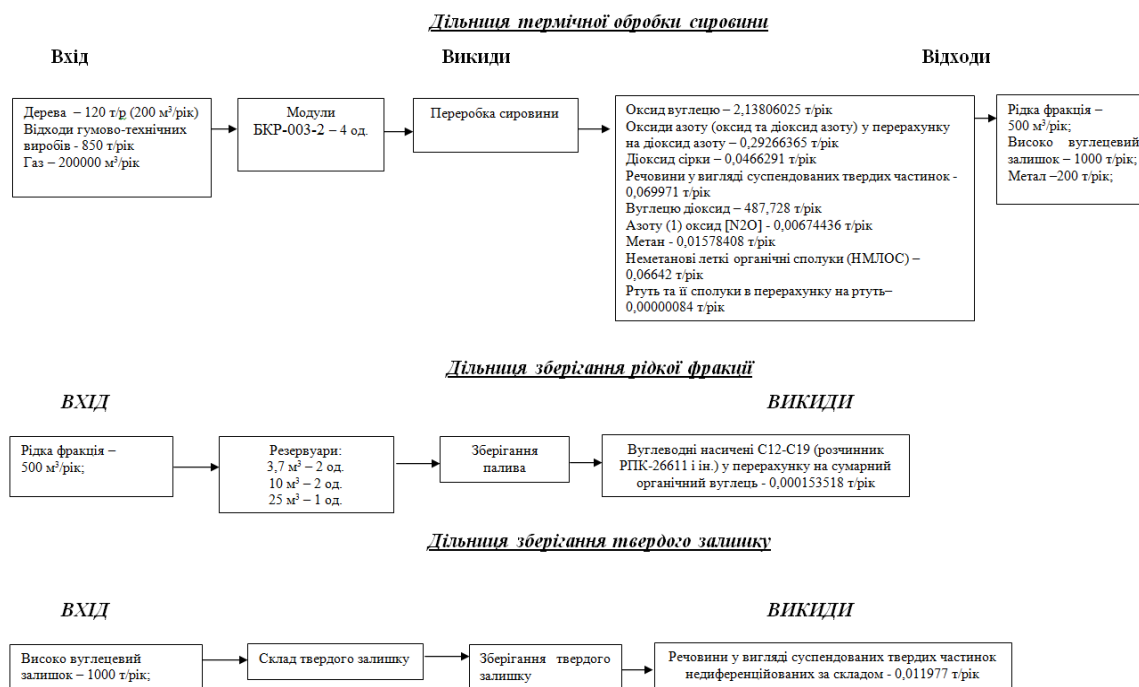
Дільниця термічної обробки сировини

Вхід

Викиди

Відходи

Дерева – 120 т/р (200 м³/рік)
Відходи гумово-технічних виробів - 850 т/рік
Газ – 200000 м³/рік

Модули
БКР-003-2 – 4 од.

Переробка сировини

Оксид вуглецю – 2,13806025 т/рік
Оксиди азоту (оксид та діоксид азоту) у перерахунку на діоксид азоту – 0,29266365 т/рік
Діоксид сірки – 0,0466291 т/рік
Речовини у вигляді суспендованих твердих частинок - 0,069971 т/рік
Вуглецю діоксид – 487,728 т/рік
Азоту (1) оксид [N2O] - 0,00674436 т/рік
Метан - 0,01578408 т/рік
Неметанові леткі органічні сполуки (НМЛОС) – 0,06642 т/рік
Ртуть та її сполуки в перерахунку на ртуть– 0,00000084 т/рік

Рідка фракція – 500 м³/рік;
Високо вуглецевий залишок – 1000 т/рік;
Метал –200 т/рік;

Дільниця зберігання рідкої фракції

ВХІД

ВИКИДИ

Рідка фракція – 500 м³/рік;

Резервуари:
3,7 м³ – 2 од.
10 м³ – 2 од.
25 м³ – 1 од.

Зберігання палива

Вуглеводні насичені С12-С19 (розчинник РПК-26611 і ін.) у перерахунку на сумарний органічний вуглець - 0,000153518 т/рік

Дільниця зберігання твердого залишку

ВХІД

ВИКИДИ

Високо вуглецевий залишок – 1000 т/рік;

Склад твердого залишку

Зберігання твердого залишку

Речовини у вигляді суспендованих твердих частинок недиференційованих за складом - 0,011977 т/рік